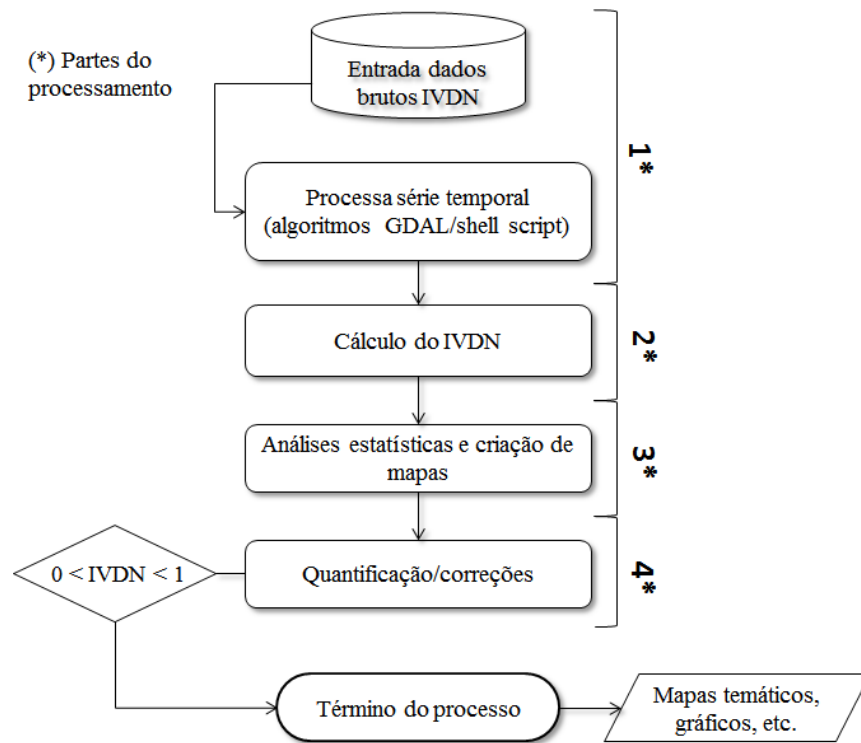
(*) Partes do processamento

Entrada dados brutos IVDN

Processa série temporal (algoritmos GDAL/shell script)

1*

Cálculo do IVDN

2*

Análises estatísticas e criação de mapas

3*

$0 < IVDN < 1$

Quantificação/correções

4*

Término do processo

Mapas temáticos, gráficos, etc.